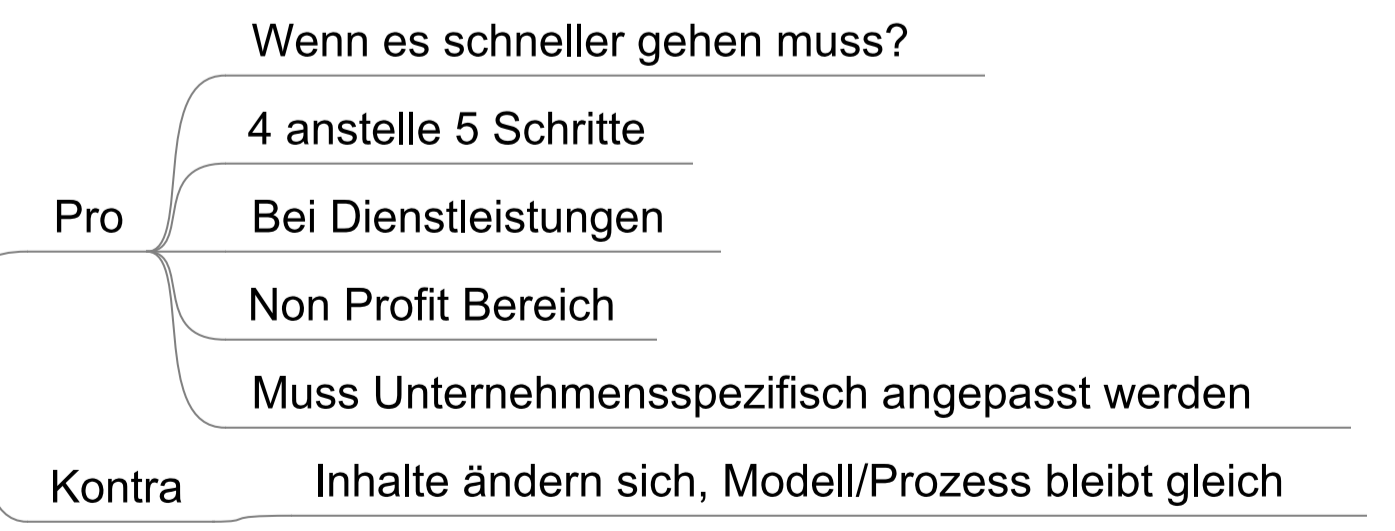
Pro

Wenn es schneller gehen muss?

4 anstelle 5 Schritte

Bei Dienstleistungen

Non Profit Bereich

Muss Unternehmensspezifisch angepasst werden

Kontra

Inhalte ändern sich, Modell/Prozess bleibt gleich